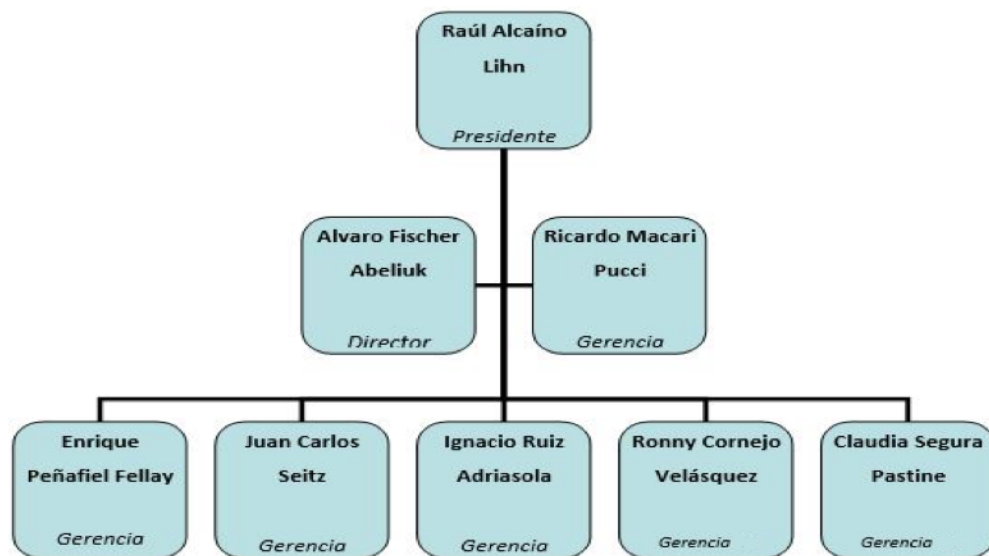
Raúl Alcaíno Lihn
Presidente

Alvaro Fischer Abeliuk
Director

Ricardo Macari Pucci
Gerencia

Enrique Peñafiel Fellay
Gerencia

Juan Carlos Seitz
Gerencia

Ignacio Ruiz Adriasola
Gerencia

Ronny Cornejo Velásquez
Gerencia

Claudia Segura Pastine
Gerencia